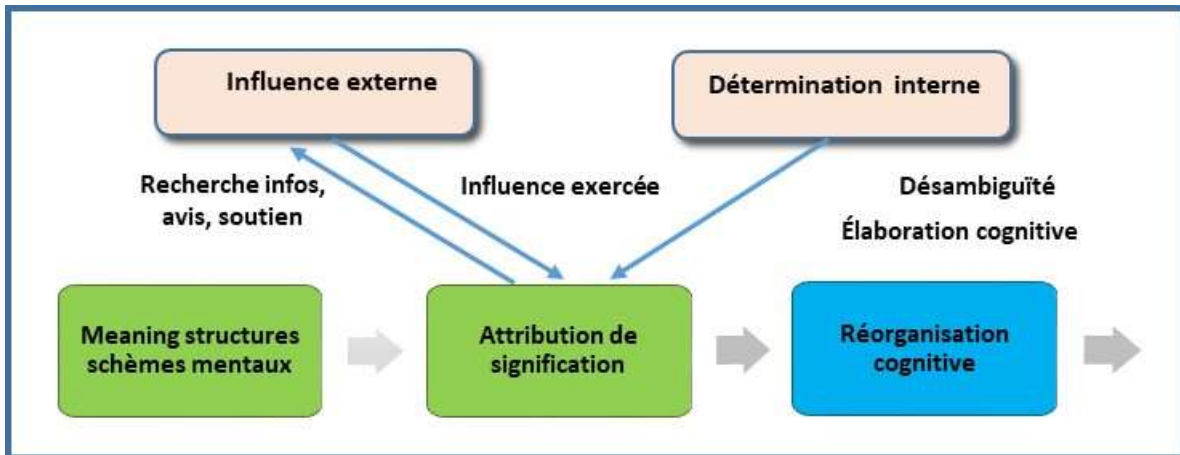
Influence externe

Détermination interne

Recherche infos, avis, soutien

Influence exercée

Désambiguïté

Élaboration cognitive

Meaning structures schèmes mentaux

Attribution de signification

Réorganisation cognitive